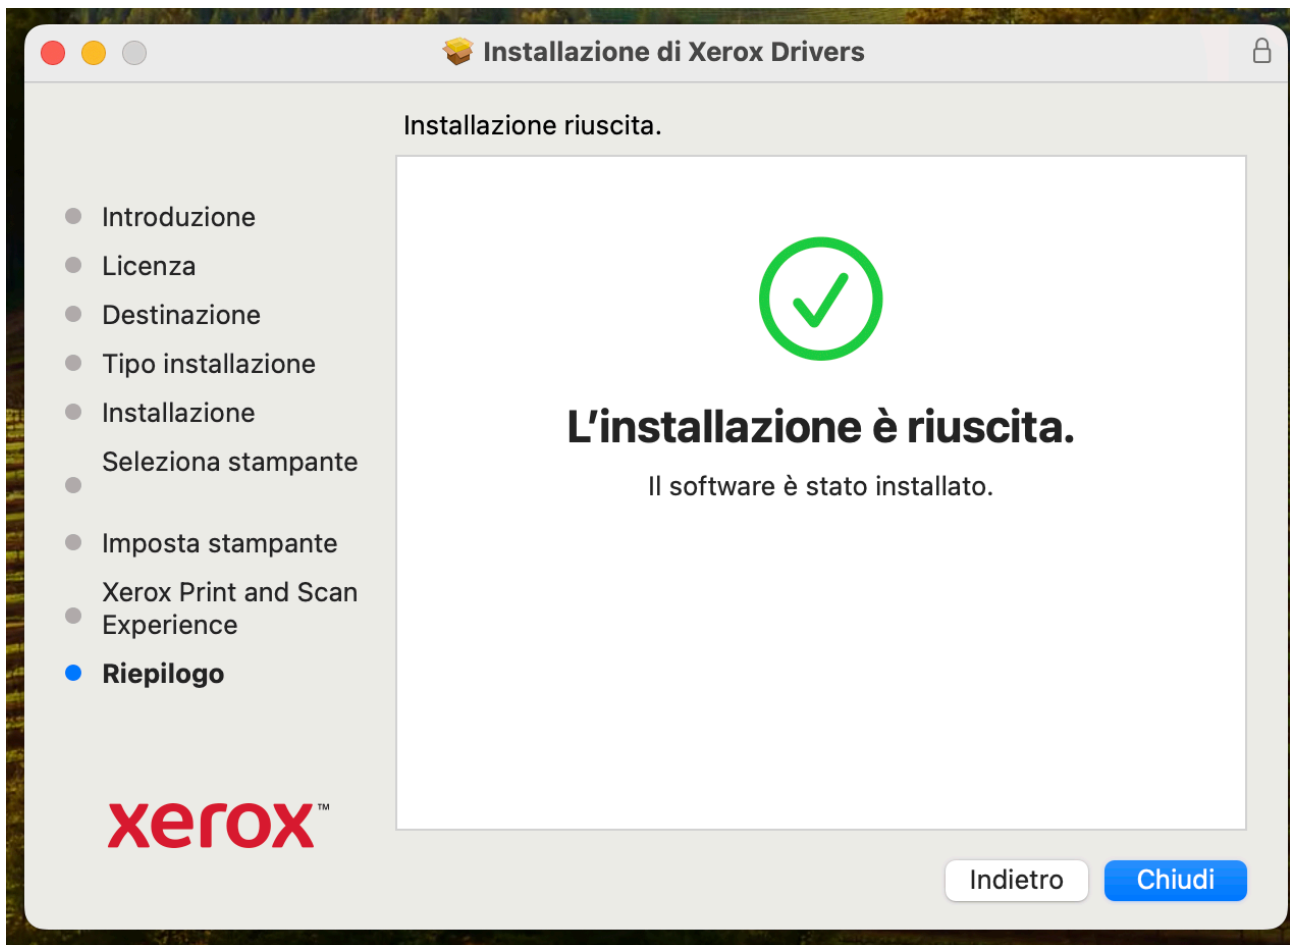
Installazione di Xerox Drivers

Installazione riuscita.

Introduzione
Licenza
Destinazione
Tipo installazione
Installazione
Seleziona stampante
Imposta stampante
Xerox Print and Scan Experience
Riepilogo

xerox™

L'installazione è riuscita.

Il software è stato installato.

Indietro
Chiudi